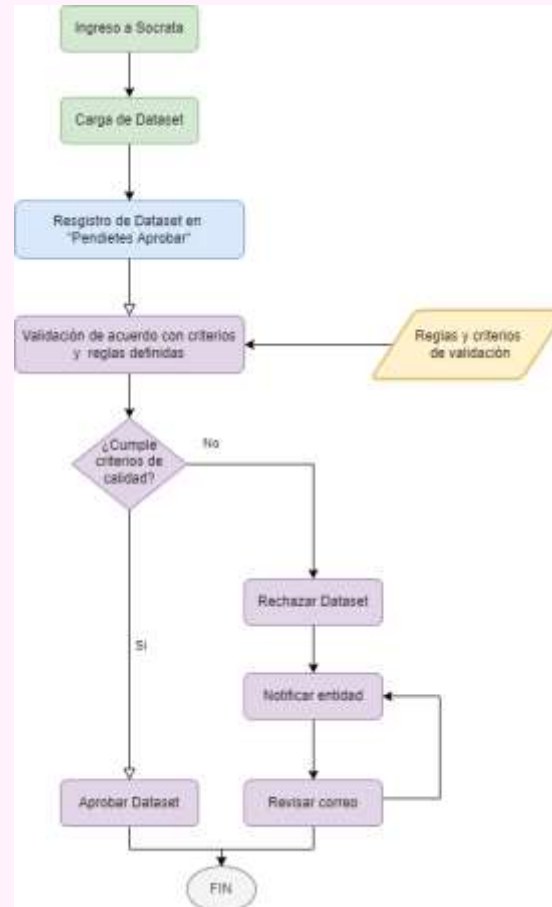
Ingreso a Socrata

Carga de Dataset

Resgistro de Dataset en "Pendietes Aprobar"

Validación de acuerdo con criterios y reglas definidas

Reglas y criterios de validación

¿Cumple criterios de calidad?

No

Rechazar Dataset

Si

Notificar entidad

Aprobar Dataset

Revisar correo

FIN